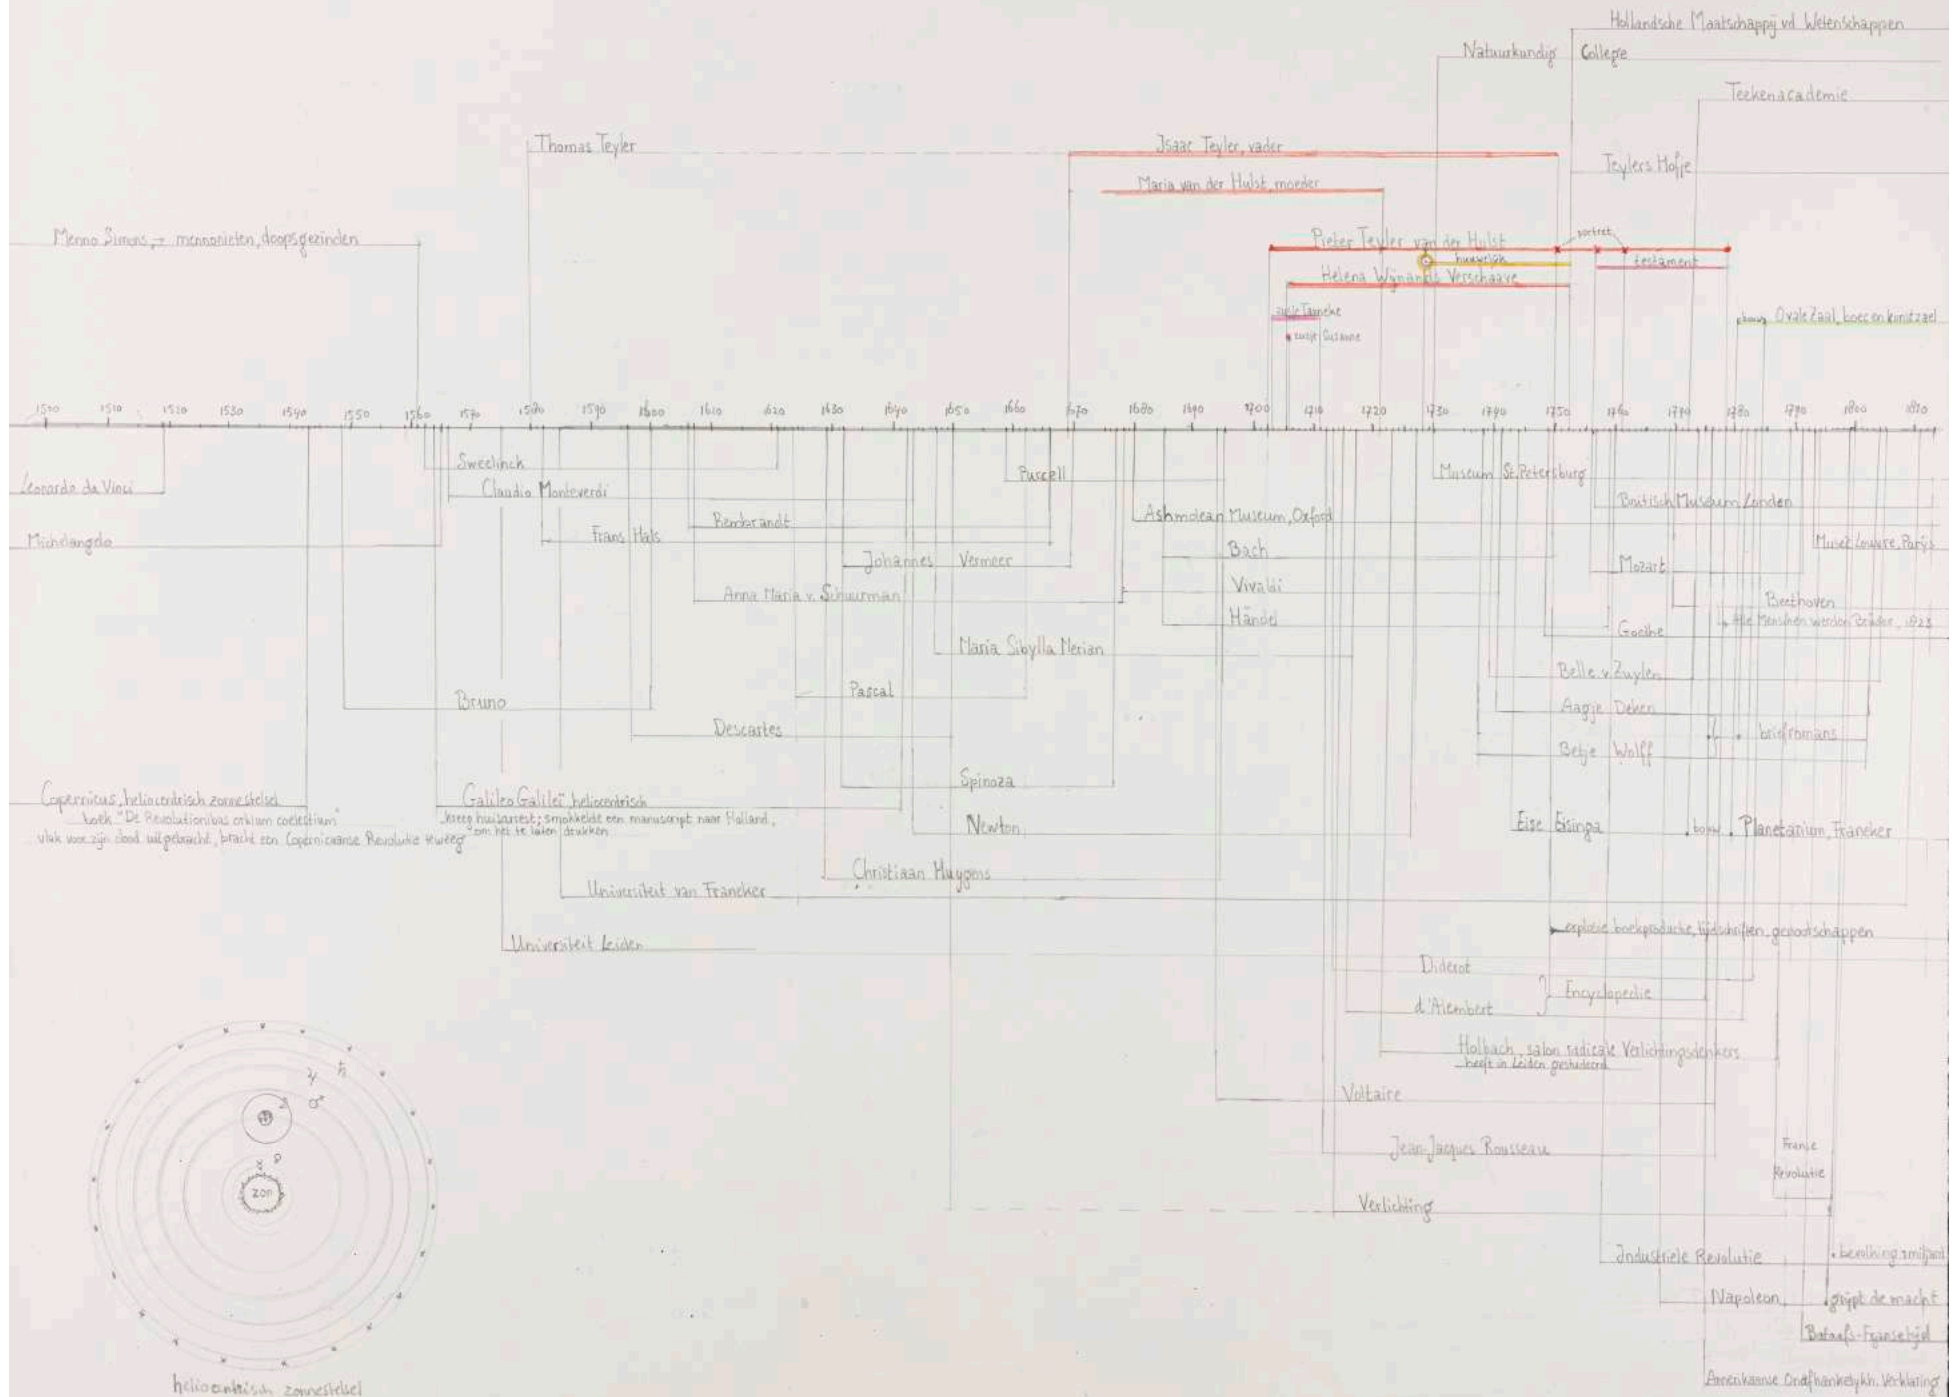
Hollandsche Maatschappij v.d. Wetenschappen

Natuurkundig College

Teekenacademie

Thomas Teyler

Isaac Teyler, vader

Teylers Hofje

Maria van der Hulst, moeder

Menno Simons → mennonieten, doopsgezinden

Pieter Teyler van der Hulst

portret

huwelijk

testament

Helena Wynands Verschaave

zusje Tanneke

zusje Susanne

bouw Ovale Zaal, boek en kunstzaal

1500 1510 1520 1530 1540 1550 1560 1570 1580 1590 1600 1610 1620 1630 1640 1650 1660 1670 1680 1690 1700 1710 1720 1730 1740 1750 1760 1770 1780 1790 1800 1810

Leonardo da Vinci

Sweelinck

Purcell

Museum St. Petersburg

Claudio Monteverdi

British Museum Londen

Michelangelo

Rembrandt

Ashmolean Museum, Oxford

Frans Hals

Bach

Musée Louvre, Parijs

Johannes Vermeer

Mozart

Vivaldi

Anna Maria v. Schuurman

Beethoven

Händel

Alle Menschen werden Brüder, 1823

Goethe

Maria Sibylla Merian

Belle v. Zuylen

Pascal

Bruno

Aagje Deken

briefromans

Descartes

Betje Wolff

Spinoza

Copernicus, heliocentrisch zonnestelsel
boek "De Revolutionibus orbium coelestium"
vlak voor zijn dood uitgebracht, bracht een Copernicaanse Revolutie teweeg

Galileo Galilei heliocentrisch
kreeg huisarrest; smokkelde een manuscript naar Holland, om het te laten drukken

Newton

Eise Eisinga

bouw Planetarium Franeker

Christiaan Huygens

Universiteit van Franeker

explosie boekproductie, tijdschriften, genootschappen

Universiteit Leiden

Diderot

Encyclopedie

d'Alembert

Holbach, salon radicale Verlichtingsdenkers
heeft in Leiden gestudeerd

Voltaire

Franse Revolutie

Jean-Jacques Rousseau

Verlichting

Industriele Revolutie

bevolking smiljoen

Napoleon

grijpt de macht

Bataafs-Fransetijd

Amerikaanse Onafhankelijkh. Verklaring

zon

heliocentrisch zonnestelsel